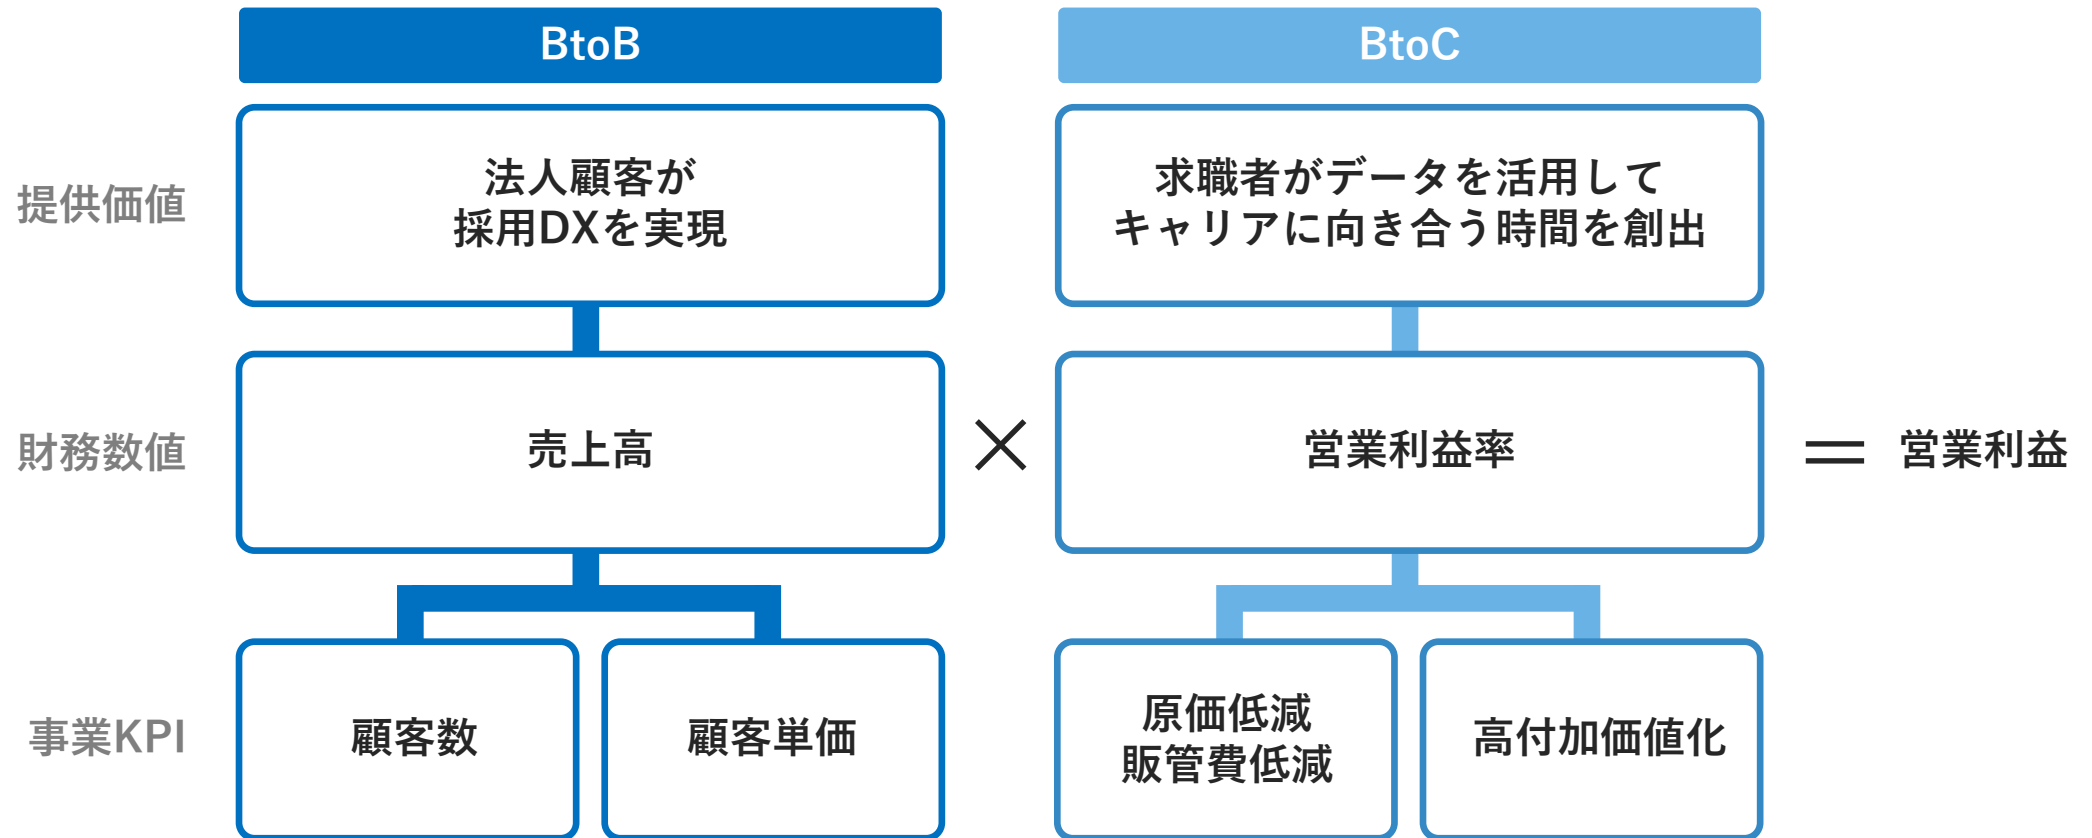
BtoB

BtoC

提供価値

法人顧客が
採用DXを実現

求職者がデータを活用して
キャリアに向き合う時間を創出

財務数値

売上高

×

営業利益率

＝ 営業利益

事業KPI

顧客数

顧客単価

原価低減
販管費低減

高付加価値化